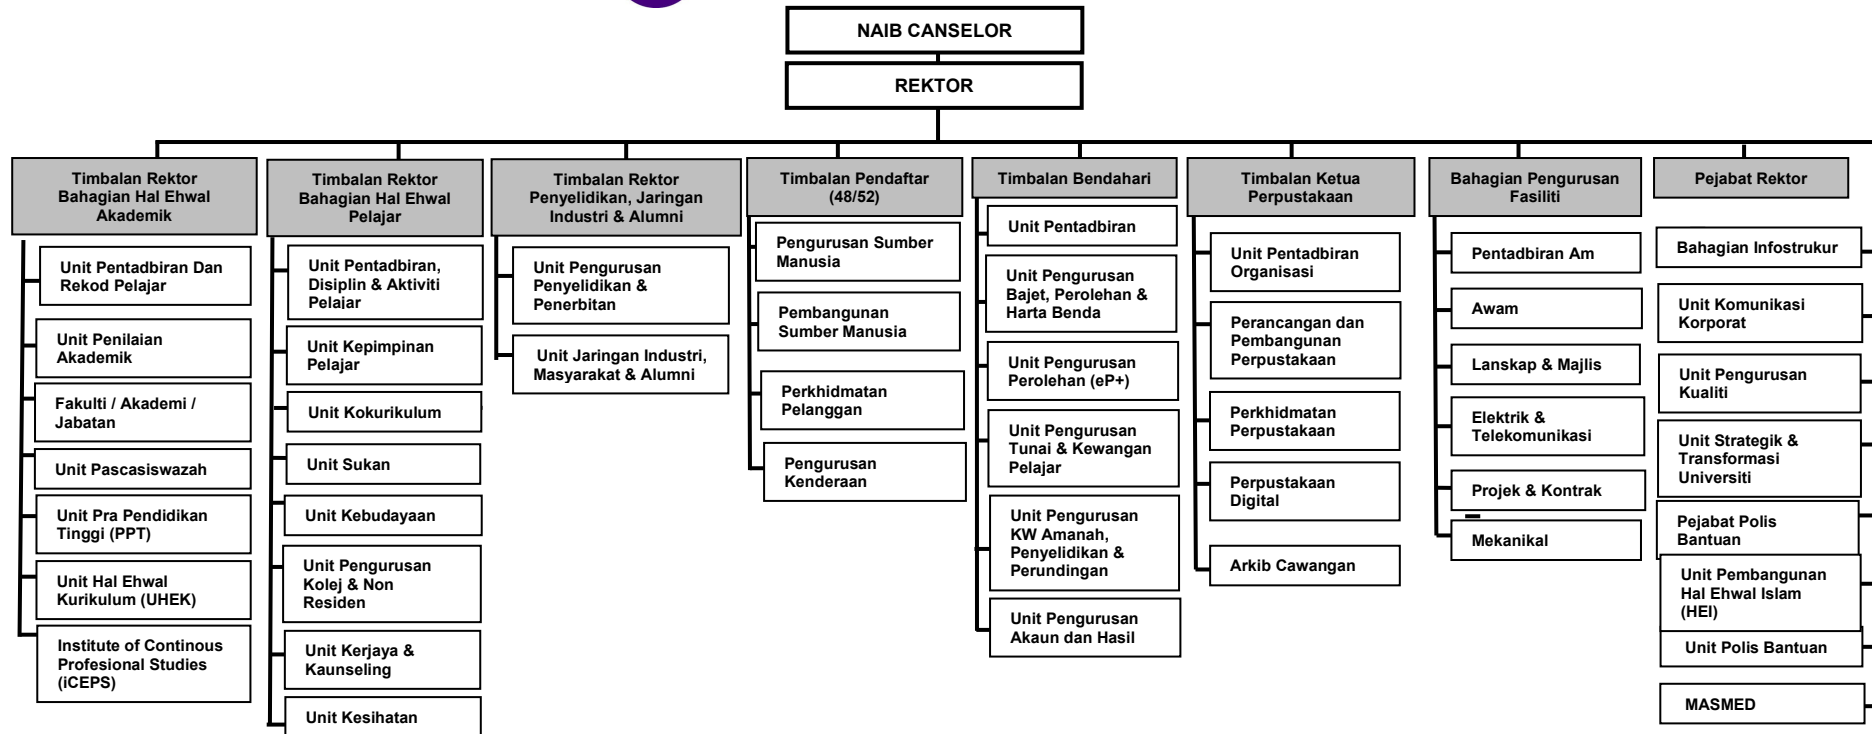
NAIB CANSELOR

REKTOR

Timbalan Rektor Bahagian Hal Ehwal Akademik

Unit Pentadbiran Dan Rekod Pelajar

Unit Penilaian Akademik

Fakulti / Akademi / Jabatan

Unit Pascasiswazah

Unit Pra Pendidikan Tinggi (PPT)

Unit Hal Ehwal Kurikulum (UHEK)

Institute of Continous Profesional Studies (iCEPS)

Timbalan Rektor Bahagian Hal Ehwal Pelajar

Unit Pentadbiran, Disiplin & Aktiviti Pelajar

Unit Kepimpinan Pelajar

Unit Kokurikulum

Unit Sukan

Unit Kebudayaan

Unit Pengurusan Kolej & Non Residen

Unit Kerjaya & Kaunseling

Unit Kesihatan

Timbalan Rektor Penyelidikan, Jaringan Industri & Alumni

Unit Pengurusan Penyelidikan & Penerbitan

Unit Jaringan Industri, Masyarakat & Alumni

Timbalan Pendaftar (48/52)

Pengurusan Sumber Manusia

Pembangunan Sumber Manusia

Perkhidmatan Pelanggan

Pengurusan Kenderaan

Timbalan Bendahari

Unit Pentadbiran

Unit Pengurusan Bajet, Perolehan & Harta Benda

Unit Pengurusan Perolehan (eP+)

Unit Pengurusan Tunai & Kewangan Pelajar

Unit Pengurusan KW Amanah, Penyelidikan & Perundingan

Unit Pengurusan Akaun dan Hasil

Timbalan Ketua Perpustakaan

Unit Pentadbiran Organisasi

Perancangan dan Pembangunan Perpustakaan

Perkhidmatan Perpustakaan

Perpustakaan Digital

Arkib Cawangan

Bahagian Pengurusan Fasiliti

Pentadbiran Am

Awam

Lanskap & Majlis

Elektrik & Telekomunikasi

Projek & Kontrak

Mekanikal

Pejabat Rektor

Bahagian Infostrukur

Unit Komunikasi Korporat

Unit Pengurusan Kualiti

Unit Strategik & Transformasi Universiti

Pejabat Polis Bantuan

Unit Pembangunan Hal Ehwal Islam (HEI)

Unit Polis Bantuan

MASMED